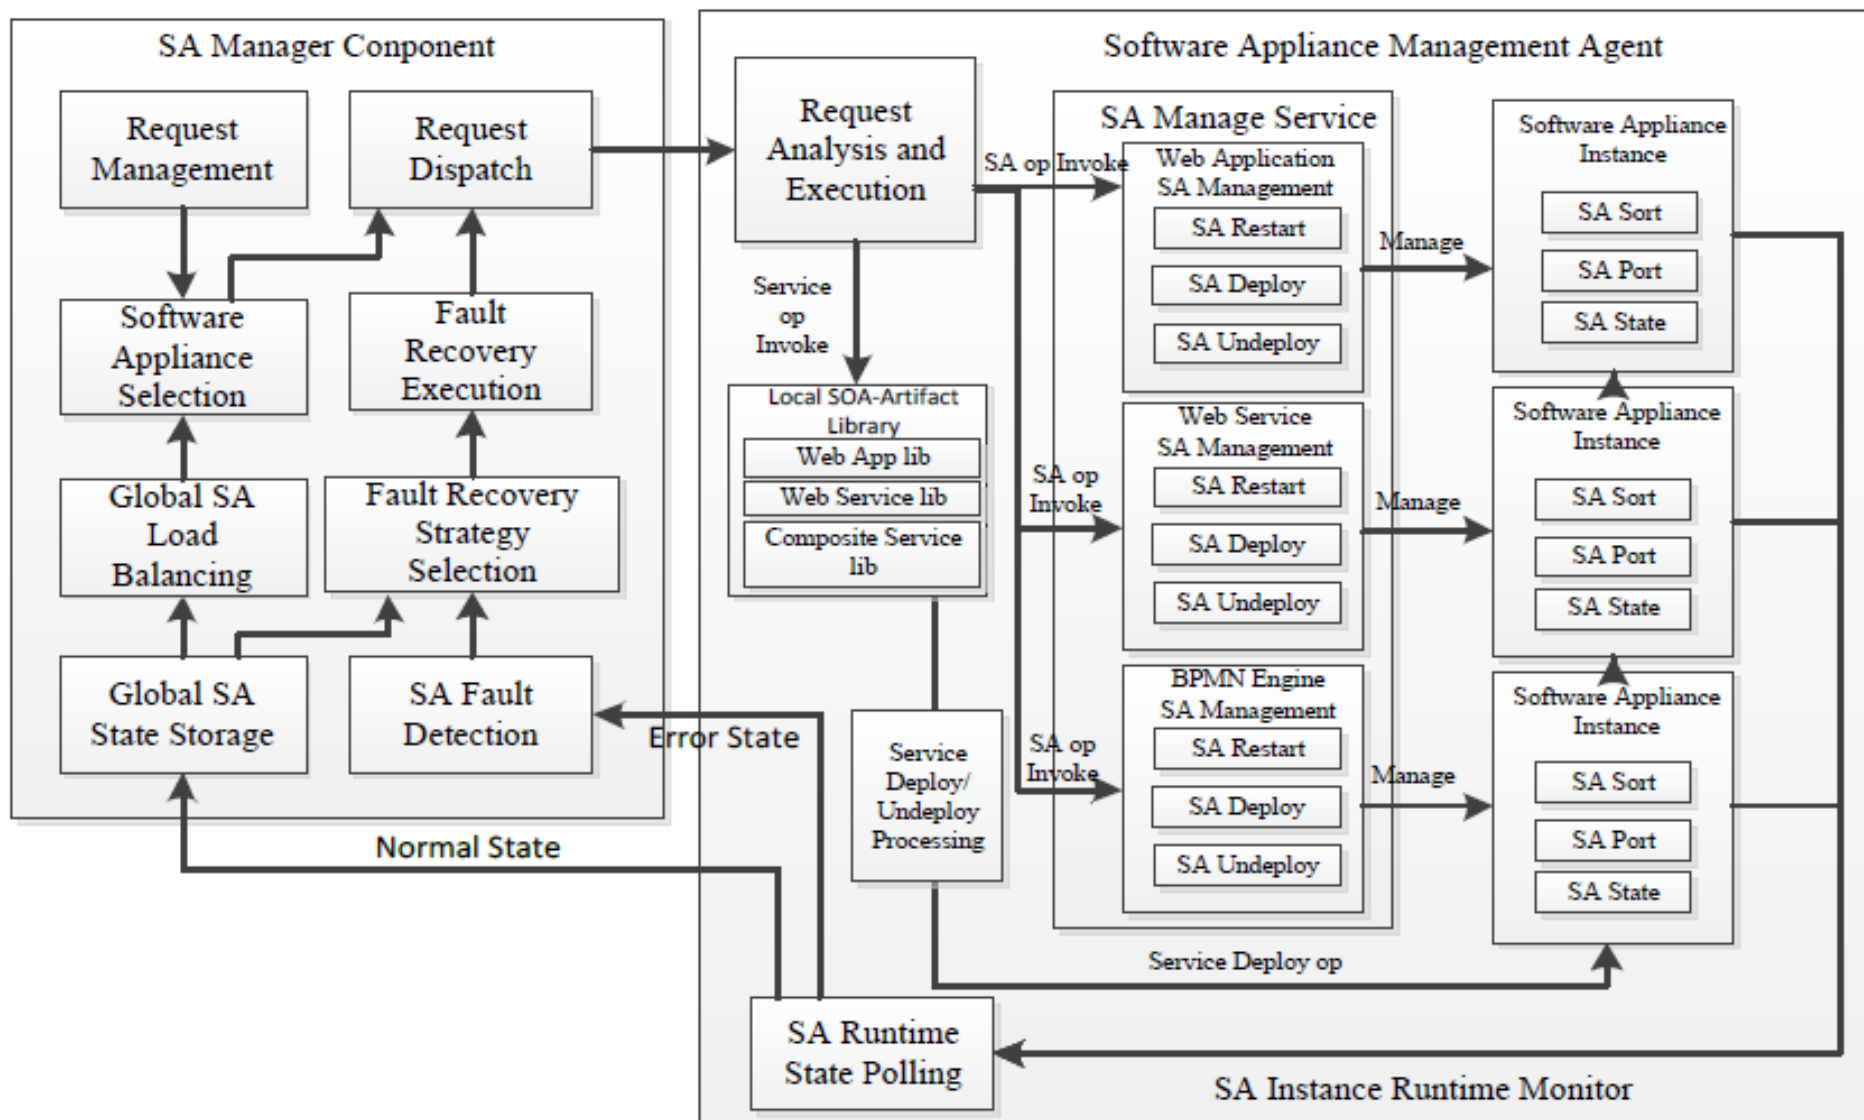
SA Manager Conponent

Request Management

Request Dispatch

Software Appliance Selection

Fault Recovery Execution

Global SA Load Balancing

Fault Recovery Strategy Selection

Global SA State Storage

SA Fault Detection

Error State

Normal State

Software Appliance Management Agent

Request Analysis and Execution

SA op Invoke

Service op Invoke

Local SOA-Artifact Library

Web App lib

Web Service lib

Composite Service lib

Service Deploy/ Undeploy Processing

SA Manage Service

Web Application SA Management

SA Restart

SA Deploy

SA Undeploy

Manage

SA op Invoke

Web Service SA Management

SA Restart

SA Deploy

SA Undeploy

Manage

SA op Invoke

BPMN Engine SA Management

SA Restart

SA Deploy

SA Undeploy

Manage

Software Appliance Instance

SA Sort

SA Port

SA State

Software Appliance Instance

SA Sort

SA Port

SA State

Software Appliance Instance

SA Sort

SA Port

SA State

Service Deploy op

SA Runtime State Polling

SA Instance Runtime Monitor